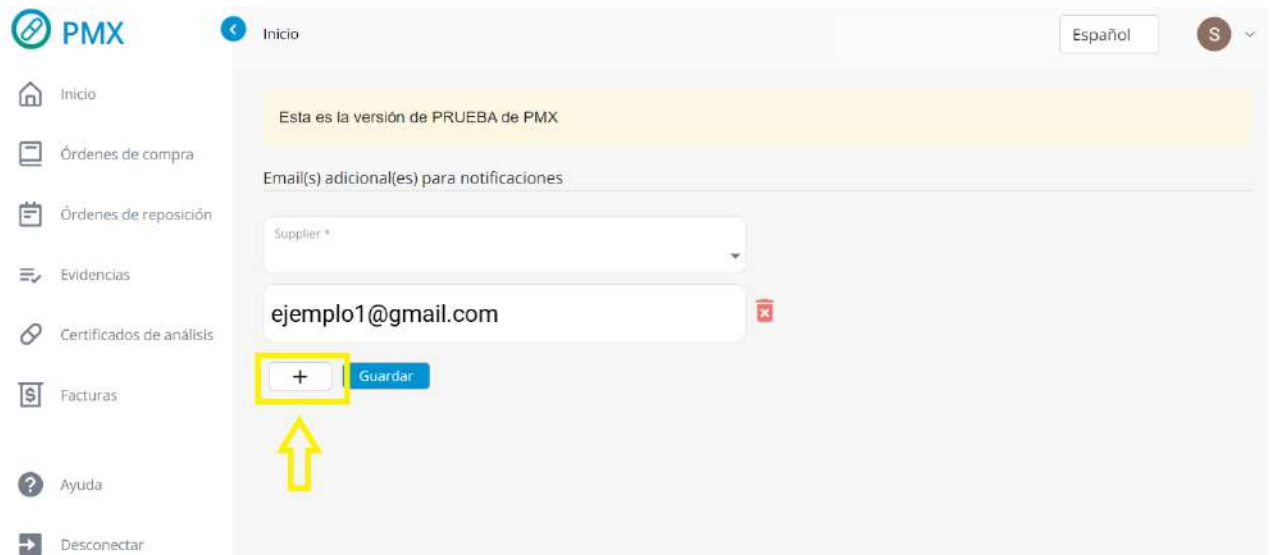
PMX

Inicio

Español

S

Inicio

Órdenes de compra

Órdenes de reposición

Evidencias

Certificados de análisis

Facturas

Ayuda

Desconectar

Esta es la versión de PRUEBA de PMX

Email(s) adicional(es) para notificaciones

Supplier *

ejemplo1@gmail.com

+

Guardar